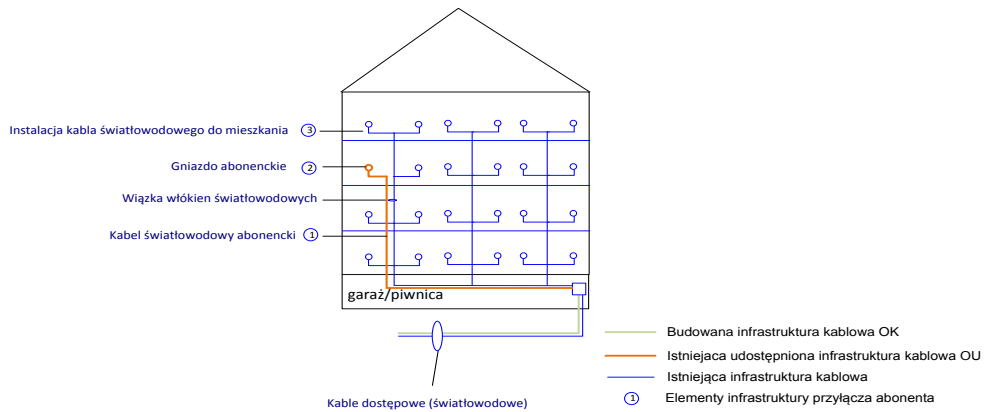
Instalacja kabla światłowodowego do mieszkania ③

Gniazdo abonenckie ②

Wiązka włókien światłowodowych

Kabel światłowodowy abonencki ①

garaż/piwnica

Kable dostępowe (światłowodowe)

Budowana infrastruktura kablowa OK

Istniejaca udostępniona infrastruktura kablowa OU

Istniejąca infrastruktura kablowa

① Elementy infrastruktury przyłącza abonenta